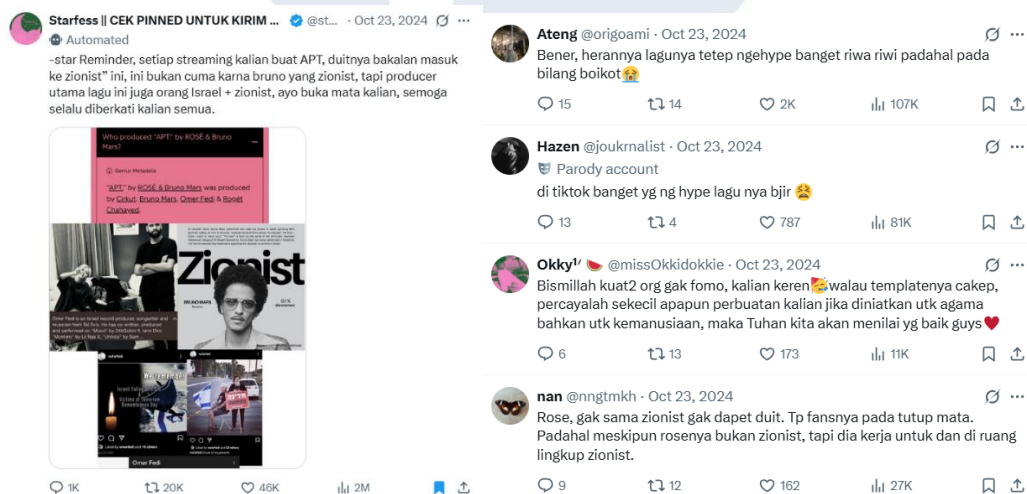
Starfess || CEK PINNED UNTUK KIRIM ... @st... · Oct 23, 2024 ···
Automated

-star Reminder, setiap streaming kalian buat APT, duitnya bakalan masuk ke zionist" ini, ini bukan cuma karna bruno yang zionist, tapi producer utama lagu ini juga orang Israel + zionist, ayo buka mata kalian, semoga selalu diberkati kalian semua.

Who produced "APT" by ROSÉ & Bruno Mars?

Genius Metadata

"APT" by ROSÉ & Bruno Mars was produced by Cirkut, Bruno Mars, Omer Fedi & Rogét Chahayed.

Zionist

BRUNO MARS

Omer Fedi is an Israeli record producer, songwriter and musician from Tel Aviv.

Omer Fedi

1K 20K 46K 2M

Ateng @origoami · Oct 23, 2024
Bener, herannya lagunya tetep ngehype banget riwa riwi padahal pada bilang boikot😭

15 14 2K 107K

Hazen @joukrnalist · Oct 23, 2024
Parody account
di tiktok banget yg ng hype lagu nya bjir 😫

13 4 787 81K

Okky¹⁄ 🍉 @missOkkidokkie · Oct 23, 2024
Bismillah kuat2 org gak fomo, kalian keren🥳walau templatenya cakep, percayalah sekecil apapun perbuatan kalian jika diniatkan utk agama bahkan utk kemanusiaan, maka Tuhan kita akan menilai yg baik guys♥️

6 13 173 11K

nan @nngtmkh · Oct 23, 2024
Rose, gak sama zionist gak dapet duit. Tp fansnya pada tutup mata. Padahal meskipun rosenya bukan zionist, tapi dia kerja untuk dan di ruang lingkup zionist.

9 12 162 27K